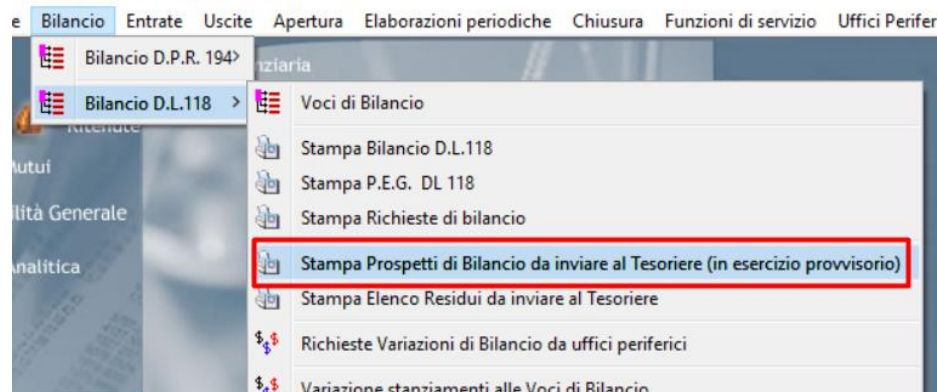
e Bilancio Entrate Uscite Apertura Elaborazioni periodiche Chiusura Funzioni di servizio Uffici Perifer

Bilancio D.P.R. 194>
Bilancio D.L.118 >

nziaria
Ritenute
Mutui
lità Generale
Analitica

Voci di Bilancio
Stampa Bilancio D.L.118
Stampa P.E.G. DL 118
Stampa Richieste di bilancio
Stampa Prospetti di Bilancio da inviare al Tesoriere (in esercizio provvisorio)
Stampa Elenco Residui da inviare al Tesoriere
Richieste Variazioni di Bilancio da uffici periferici
Variazione stanziamenti alle Voci di Bilancio